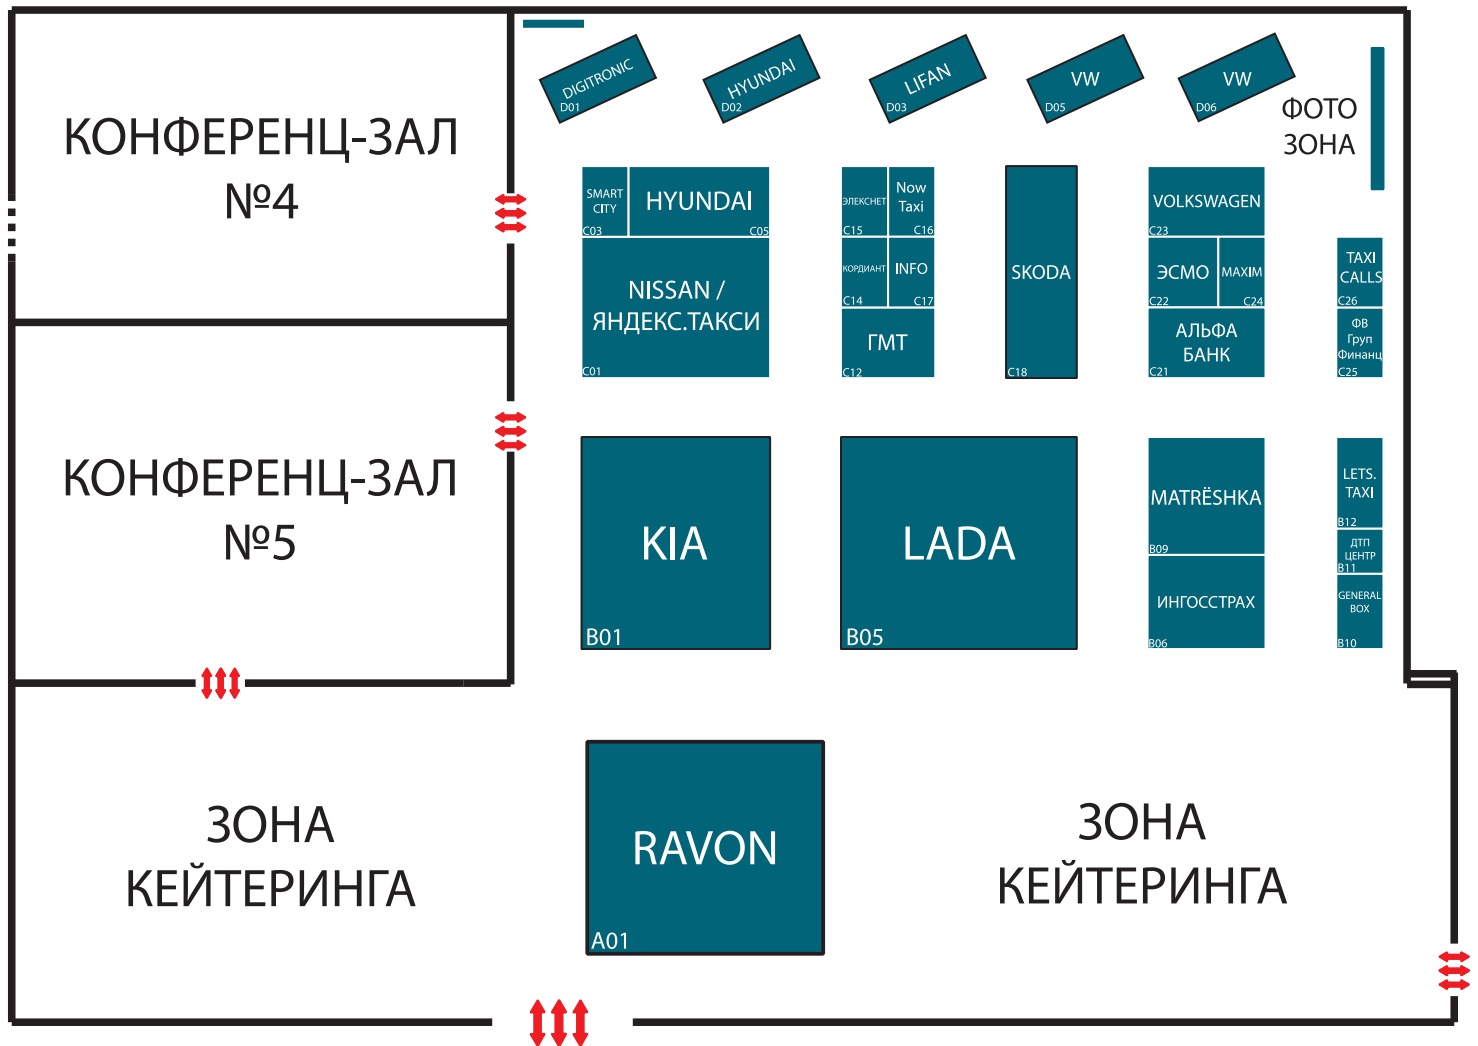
КОНФЕРЕНЦ-ЗАЛ
№4

КОНФЕРЕНЦ-ЗАЛ
№5

DIGITRONIC D01
HYUNDAI D02
LIFAN D03
VW D05
VW D06

ФОТО
ЗОНА

SMART CITY C03
HYUNDAI C05
NISSAN / ЯНДЕКС.ТАКСИ C01

ЭЛЕКСНЕТ C15
Now Taxi C16
КОРДИАНТ C14
INFO C17
ГМТ C12

SKODA C18

VOLKSWAGEN C23
ЭСМО C22
MAXIM C24
АЛЬФА БАНК C21

TAXI CALLS C26
ФВ Груп Финанц C25

KIA B01
LADA B05

MATRЁSHKA B09
ИНГОССТРАХ B06

LETS. TAXI B12
ДТП ЦЕНТР B11
GENERAL BOX B10

ЗОНА
КЕЙТЕРИНГА

RAVON A01

ЗОНА
КЕЙТЕРИНГА